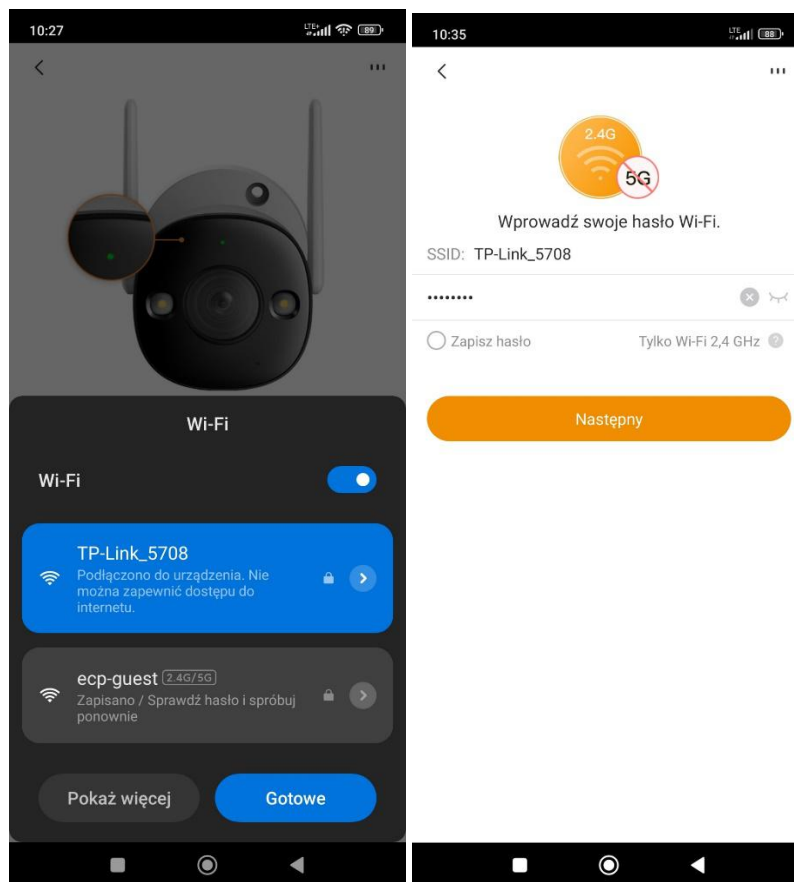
10:27

89

Wi-Fi

Wi-Fi

TP-Link_5708
Podłączono do urządzenia. Nie można zapewnić dostępu do internetu.

ecp-guest 2.4G/5G
Zapisano / Sprawdź hasło i spróbuj ponownie

Pokaż więcej

Gotowe

10:35

88

2.4G

5G

Wprowadź swoje hasło Wi-Fi.

SSID: TP-Link_5708

•••••••••

Zapisz hasło

Tylko Wi-Fi 2,4 GHz

Następny